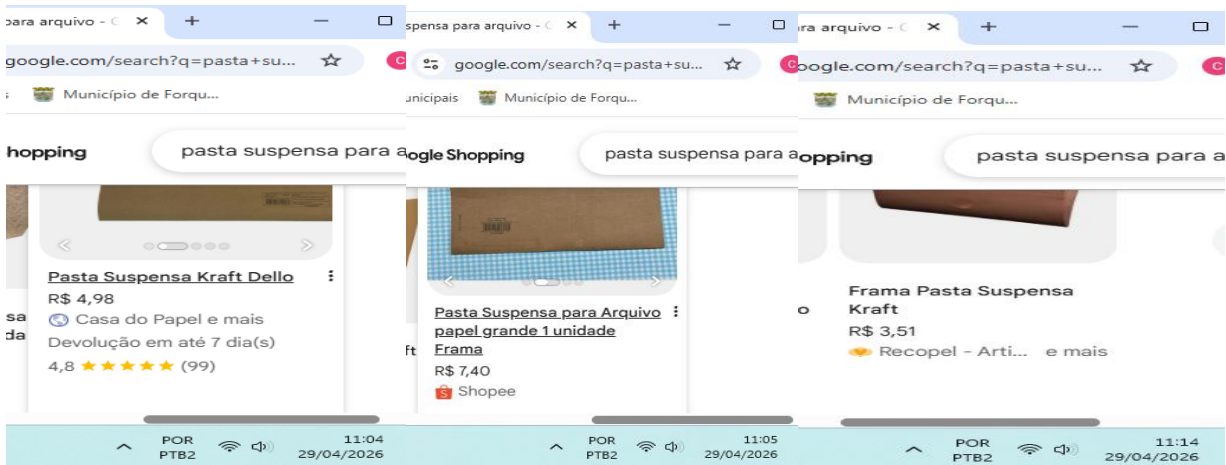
para arquivo - C ×
+
google.com/search?q=pasta+su...
Município de Forqu...
hopping
pasta suspensa para a
Pasta Suspensa Kraft Dello
R$ 4,98
Casa do Papel e mais
Devolução em até 7 dia(s)
4,8 ★★★★★ (99)
sa
da
POR PTB2
11:04
29/04/2026

spensa para arquivo - C ×
+
google.com/search?q=pasta+su...
unicipais
Município de Forqu...
ogle Shopping
pasta suspensa para a
Pasta Suspensa para Arquivo papel grande 1 unidade Frama
R$ 7,40
Shopee
ft
POR PTB2
11:05
29/04/2026

ra arquivo - C ×
+
oogle.com/search?q=pasta+su...
Município de Forqu...
opping
pasta suspensa para a
Frama Pasta Suspensa Kraft
R$ 3,51
Recopel - Arti... e mais
o
POR PTB2
11:14
29/04/2026